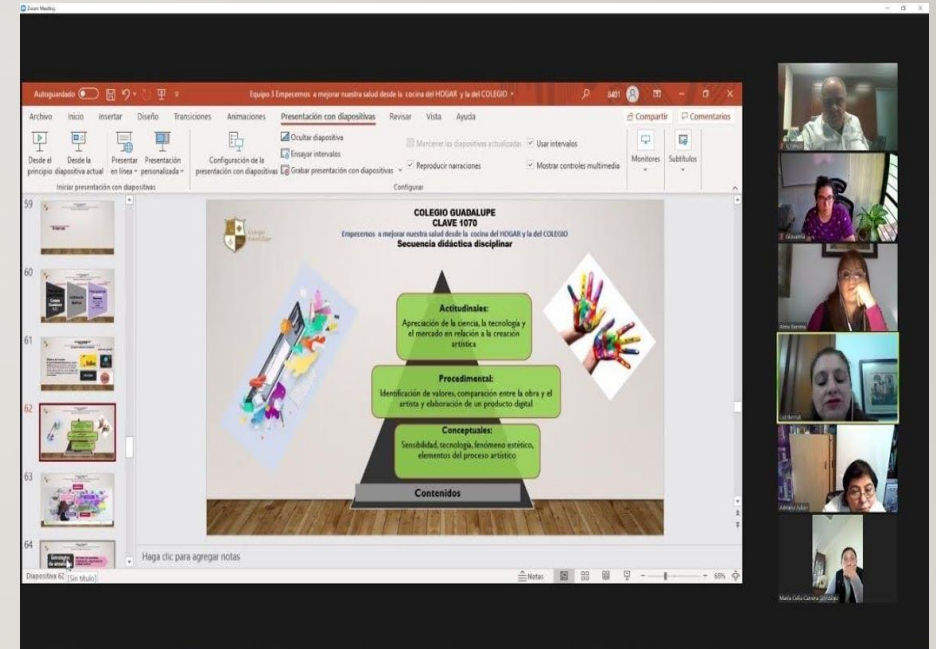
Zoom Meeting

Autoguardado Equipo 3 Empecemos a mejorar nuestra salud desde la cocina del HOGAR y la del COLEGIO

Archivo Inicio Insertar Diseño Transiciones Animaciones Presentación con diapositivas Revisar Vista Ayuda Compartir Comentarios

Desde el principio Desde la diapositiva actual Presentar en línea Presentación personalizada Iniciar presentación con diapositivas Configuración de la presentación con diapositivas Ocultar diapositiva Ensayar intervalos Grabar presentación con diapositivas Mantener las diapositivas actualizadas Usar intervalos Reproducir narraciones Mostrar controles multimedia Configurar Monitores Subtítulos

59
60
61
62
63
64

COLEGIO GUADALUPE
CLAVE 1070
Empecemos a mejorar nuestra salud desde la cocina del HOGAR y la del COLEGIO
Secuencia didáctica disciplinar

Colegio Guadalupe

Actitudinales:
Apreciación de la ciencia, la tecnología y el mercado en relación a la creación artística

Procedimental:
Identificación de valores, comparación entre la obra y el artista y elaboración de un producto digital

Conceptuales:
Sensibilidad, tecnología, fenómeno estético, elementos del proceso artístico

Contenidos

Haga clic para agregar notas

Diapositiva 62 [Sin título] Notas 68%

Alma Barrera
Lid Bernal
Adriana Julián
María Celia Carrera González